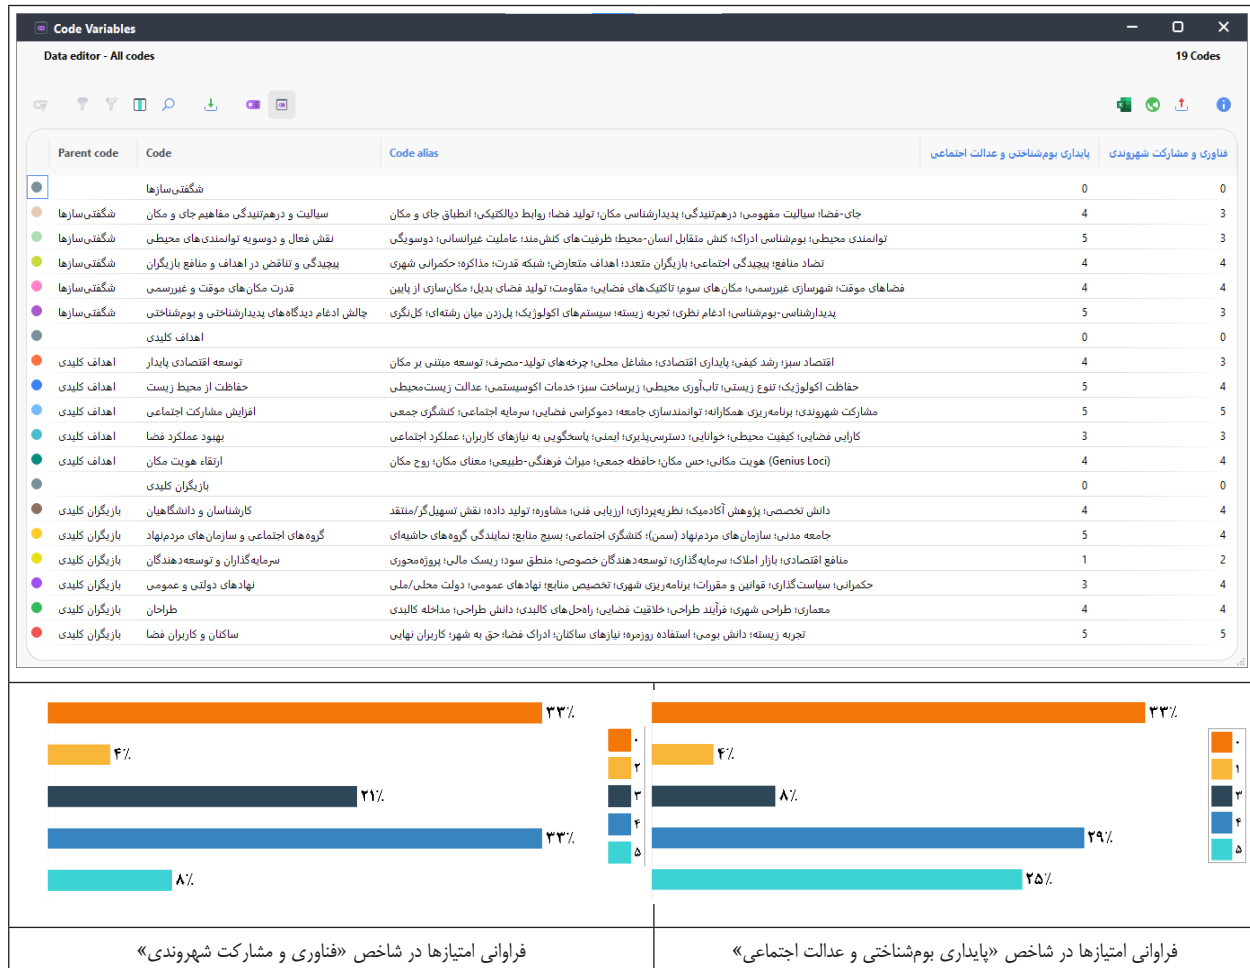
Code Variables

Data editor - All codes

19 Codes

| Parent code | Code | Code alias | پایداری بوم‌شناختی و عدالت اجتماعی | فناوری و مشارکت شهروندی |
|---|---|---|---|---|
| | شگفتی‌سازها | | 0 | 0 |
| شگفتی‌سازها | سیالیت و درهم‌تنیدگی مفاهیم جای و مکان | جای-فضا؛ سیالیت مفهومی؛ درهم‌تنیدگی؛ پدیدارشناسی مکان؛ تولید فضا؛ روابط دیالکتیکی؛ انطباق جای و مکان | 4 | 3 |
| شگفتی‌سازها | نقش فعال و دوسویه توانمندی‌های محیطی | توانمندی محیطی؛ بوم‌شناسی ادراک؛ کنش متقابل انسان-محیط؛ ظرفیت‌های کنش‌مند؛ عاملیت غیرانسانی؛ دوسویگی | 5 | 3 |
| شگفتی‌سازها | پیچیدگی و تناقض در اهداف و منافع بازیگران | تضاد منافع؛ پیچیدگی اجتماعی؛ بازیگران متعدد؛ اهداف متعارض؛ شبکه قدرت؛ مذاکره؛ حکمرانی شهری | 4 | 4 |
| شگفتی‌سازها | قدرت مکان‌های موقت و غیررسمی | فضاهای موقت؛ شهرسازی غیررسمی؛ مکان‌های سوم؛ تاکتیک‌های فضایی؛ مقاومت؛ تولید فضای بدیل؛ مکان‌سازی از پایین | 4 | 4 |
| شگفتی‌سازها | چالش ادغام دیدگاه‌های پدیدارشناختی و بوم‌شناختی | پدیدارشناسی-بوم‌شناسی؛ ادغام نظری؛ تجربه زیسته؛ سیستم‌های اکولوژیک؛ پل‌زدن میان رشته‌ای؛ کل‌نگری | 5 | 3 |
| | اهداف کلیدی | | 0 | 0 |
| اهداف کلیدی | توسعه اقتصادی پایدار | اقتصاد سبز؛ رشد کیفی؛ پایداری اقتصادی؛ مشاغل محلی؛ چرخه‌های تولید-مصرف؛ توسعه مبتنی بر مکان | 4 | 3 |
| اهداف کلیدی | حفاظت از محیط زیست | حفاظت اکولوژیک؛ تنوع زیستی؛ تاب‌آوری محیطی؛ زیرساخت سبز؛ خدمات اکوسیستمی؛ عدالت زیست‌محیطی | 5 | 4 |
| اهداف کلیدی | افزایش مشارکت اجتماعی | مشارکت شهروندی؛ برنامه‌ریزی همکارانه؛ توانمندسازی جامعه؛ دموکراسی فضایی؛ سرمایه اجتماعی؛ کنشگری جمعی | 5 | 5 |
| اهداف کلیدی | بهبود عملکرد فضا | کارایی فضایی؛ کیفیت محیطی؛ خوانایی؛ دسترس‌پذیری؛ ایمنی؛ پاسخگویی به نیازهای کاربران؛ عملکرد اجتماعی | 3 | 3 |
| اهداف کلیدی | ارتقاء هویت مکان | هویت مکانی (Genius Loci)؛ حس مکان؛ حافظه جمعی؛ میراث فرهنگی-طبیعی؛ معنای مکان؛ روح مکان | 4 | 4 |
| | بازیگران کلیدی | | 0 | 0 |
| بازیگران کلیدی | کارشناسان و دانشگاهیان | دانش تخصصی؛ پژوهش آکادمیک؛ نظریه‌پردازی؛ ارزیابی فنی؛ مشاوره؛ تولید داده؛ نقش تسهیل‌گر/منتقد | 4 | 4 |
| بازیگران کلیدی | گروه‌های اجتماعی و سازمان‌های مردم‌نهاد | جامعه مدنی؛ سازمان‌های مردم‌نهاد (سمن)؛ کنشگری اجتماعی؛ بسیج منابع؛ نمایندگی گروه‌های حاشیه‌ای | 5 | 4 |
| بازیگران کلیدی | سرمایه‌گذاران و توسعه‌دهندگان | منافع اقتصادی؛ بازار املاک؛ سرمایه‌گذاری؛ توسعه‌دهندگان خصوصی؛ منطق سود؛ ریسک مالی؛ پروژه‌محوری | 1 | 2 |
| بازیگران کلیدی | نهادهای دولتی و عمومی | حکمرانی؛ سیاست‌گذاری؛ قوانین و مقررات؛ برنامه‌ریزی شهری؛ تخصیص منابع؛ نهادهای عمومی؛ دولت محلی/ملی | 3 | 4 |
| بازیگران کلیدی | طراحان | معماری؛ طراحی شهری؛ فرآیند طراحی؛ خلاقیت فضایی؛ راه‌حل‌های کالبدی؛ دانش طراحی؛ مداخله کالبدی | 4 | 4 |
| بازیگران کلیدی | ساکنان و کاربران فضا | تجربه زیسته؛ دانش بومی؛ استفاده روزمره؛ نیازهای ساکنان؛ ادراک فضا؛ حق به شهر؛ کاربران نهایی | 5 | 5 |

۳۳٪
۴٪
۲۱٪
۳۳٪
۸٪
۰
۲
۳
۴
۵

۳۳٪
۴٪
۸٪
۲۹٪
۲۵٪
۰
۱
۳
۴
۵

فراوانی امتیازها در شاخص «فناوری و مشارکت شهروندی»

فراوانی امتیازها در شاخص «پایداری بوم‌شناختی و عدالت اجتماعی»